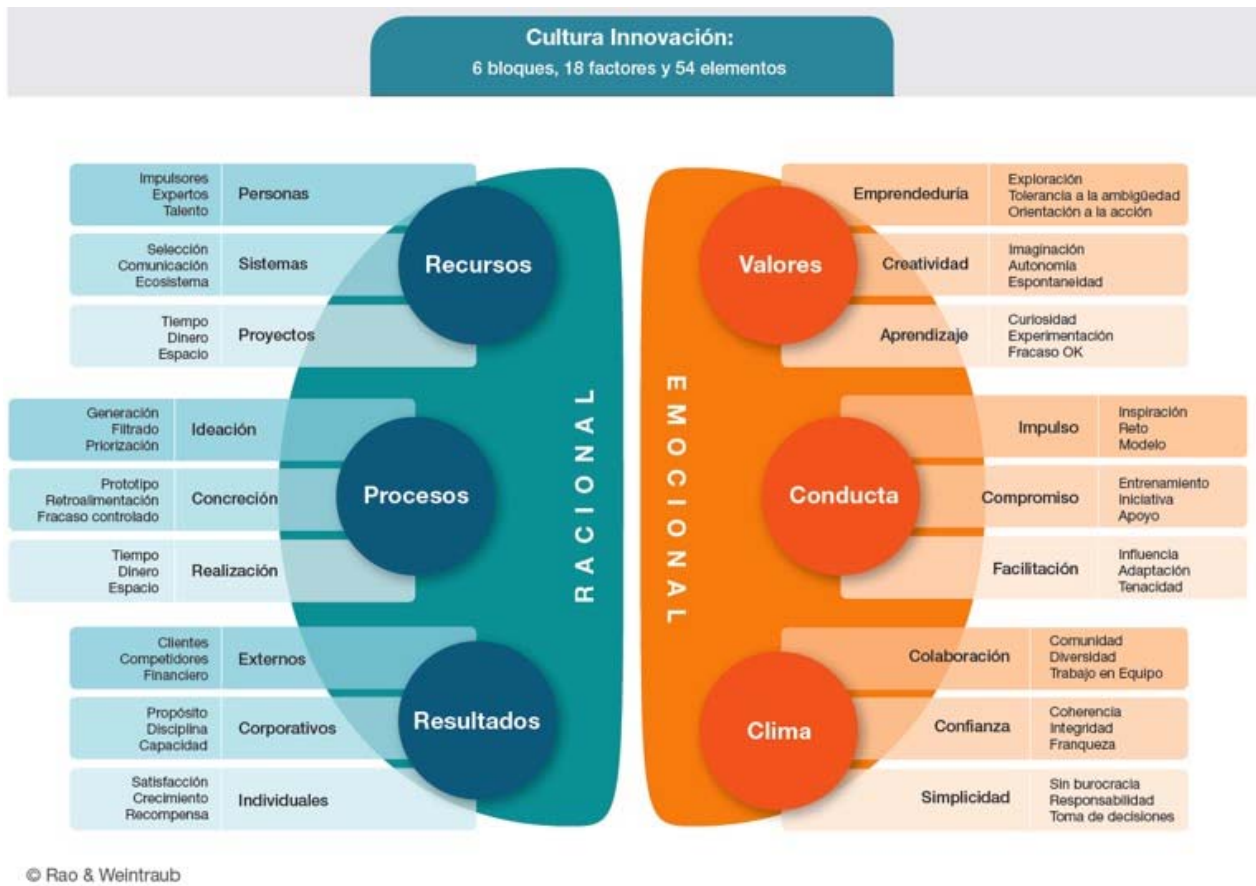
Cultura Innovación:
6 bloques, 18 factores y 54 elementos

Impulsores
Expertos
Talento
Personas

Selección
Comunicación
Ecosistema
Sistemas

Tiempo
Dinero
Espacio
Proyectos

Recursos

Generación
Filtrado
Priorización
Ideación

Prototipo
Retroalimentación
Fracaso controlado
Concreción

Tiempo
Dinero
Espacio
Realización

Procesos

Clientes
Competidores
Financiero
Externos

Propósito
Disciplina
Capacidad
Corporativos

Satisfacción
Crecimiento
Recompensa
Individuales

Resultados

RACIONAL

EMOCIONAL

Valores

Emprendeduría
Exploración
Tolerancia a la ambigüedad
Orientación a la acción

Creatividad
Imaginación
Autonomía
Espontaneidad

Aprendizaje
Curiosidad
Experimentación
Fracaso OK

Conducta

Impulso
Inspiración
Reto
Modelo

Compromiso
Entrenamiento
Iniciativa
Apoyo

Facilitación
Influencia
Adaptación
Tenacidad

Clima

Colaboración
Comunidad
Diversidad
Trabajo en Equipo

Confianza
Coherencia
Integridad
Franqueza

Simplicidad
Sin burocracia
Responsabilidad
Toma de decisiones

© Rao & Weintraub